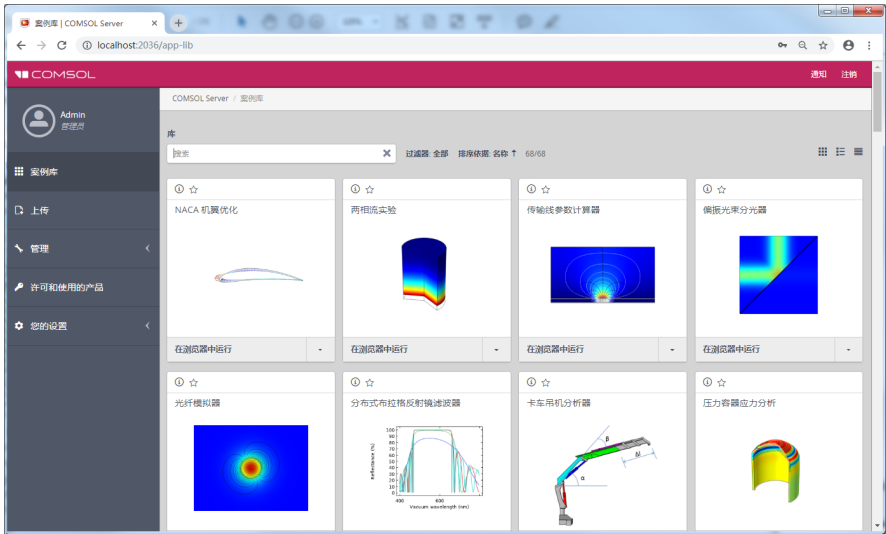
案例库 | COMSOL Server

localhost:2036/app-lib

COMSOL

通知 注销

Admin
管理员

案例库

上传

管理

许可和使用的产品

您的设置

COMSOL Server / 案例库

库

搜索

过滤器: 全部 排序依据: 名称 ↑ 68/68

NACA 机翼优化

在浏览器中运行

两相流实验

在浏览器中运行

传输线参数计算器

在浏览器中运行

偏振光束分光器

在浏览器中运行

光纤模拟器

分布式布拉格反射镜滤波器

Reflectance (%)

Vacuum wavelength (nm)

400

600

卡车吊机分析器

β

α

压力容器应力分析